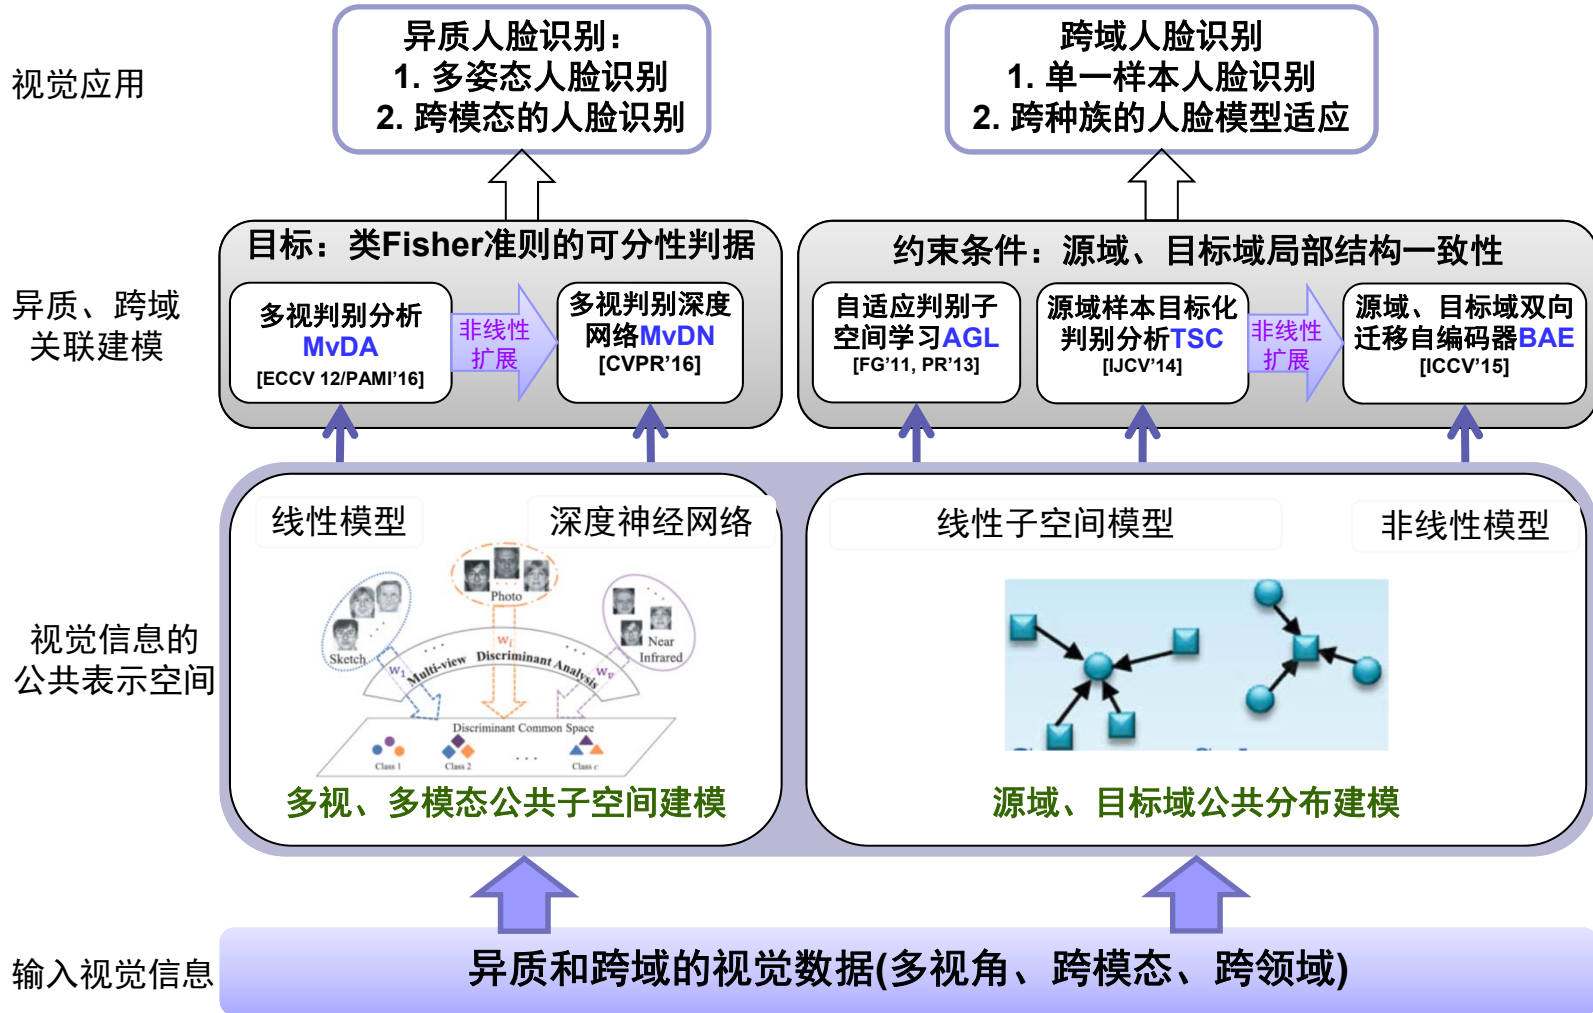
视觉应用

异质人脸识别：
1. 多姿态人脸识别
2. 跨模态的人脸识别

跨域人脸识别
1. 单一样本人脸识别
2. 跨种族的人脸模型适应

异质、跨域关联建模

目标：类Fisher准则的可分性判据

多视判别分析 MvDA [ECCV 12/PAMI'16]

非线性扩展

多视判别深度网络MvDN [CVPR'16]

约束条件：源域、目标域局部结构一致性

自适应判别子空间学习AGL [FG'11, PR'13]

源域样本目标化判别分析TSC [IJCV'14]

非线性扩展

源域、目标域双向迁移自编码器BAE [ICCV'15]

视觉信息的公共表示空间

线性模型

深度神经网络

Photo

Sketch

Near Infrared

$W_1$

$W_i$

$W_v$

Multi-view Discriminant Analysis

Discriminant Common Space

Class 1

Class 2

Class c

多视、多模态公共子空间建模

线性子空间模型

非线性模型

源域、目标域公共分布建模

输入视觉信息

异质和跨域的视觉数据(多视角、跨模态、跨领域)